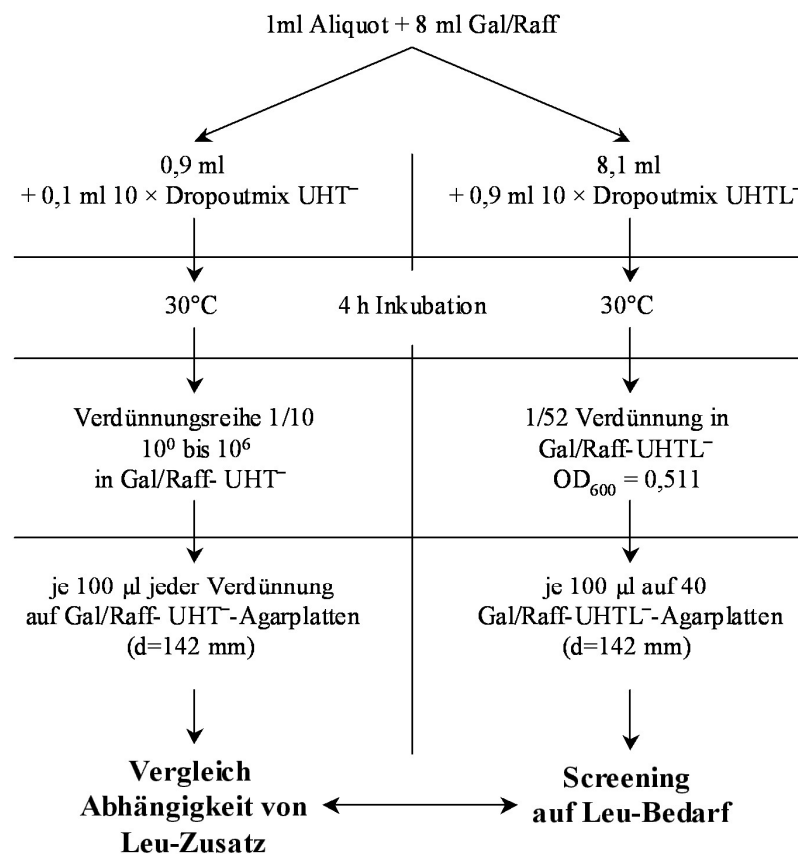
1ml Aliquot + 8 ml Gal/Raff

0,9 ml
+ 0,1 ml 10 × Dropoutmix UHT$^-$

8,1 ml
+ 0,9 ml 10 × Dropoutmix UHTL$^-$

30°C

4 h Inkubation

30°C

Verdünnungsreihe 1/10
$10^0$ bis $10^6$
in Gal/Raff- UHT$^-$

1/52 Verdünnung in
Gal/Raff-UHTL$^-$
$OD_{600} = 0,511$

je 100 µl jeder Verdünnung
auf Gal/Raff- UHT$^-$-Agarplatten
(d=142 mm)

je 100 µl auf 40
Gal/Raff-UHTL$^-$-Agarplatten
(d=142 mm)

Vergleich
Abhängigkeit von
Leu-Zusatz

Screening
auf Leu-Bedarf